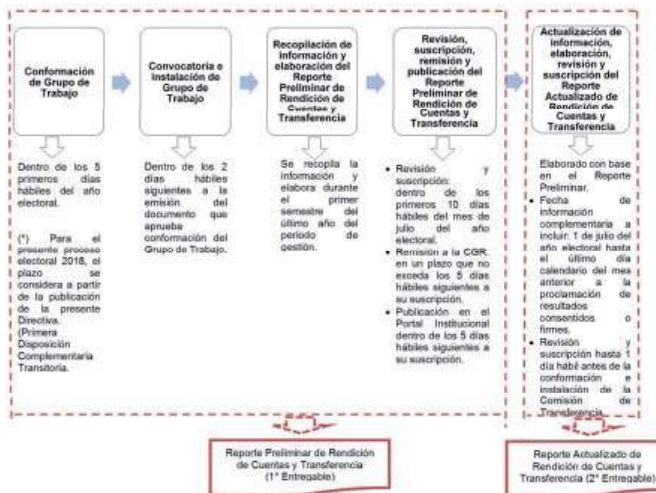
Conformación de Grupo de Trabajo

Dentro de los 5 primeros días hábiles del año electoral.

(*) Para el presente proceso electoral 2018, el plazo se considera a partir de la publicación de la presente Directiva. (Primera Disposición Complementaria Transitoria.

Convocatoria e instalación de Grupo de Trabajo

Dentro de los 2 días hábiles siguientes a la emisión del documento que aprueba conformación del Grupo de Trabajo.

Recopilación de información y elaboración del Reporte Preliminar de Rendición de Cuentas y Transferencia

Se recopila la información y elabora durante el primer semestre del último año del periodo de gestión.

Revisión, suscripción, remisión y publicación del Reporte Preliminar de Rendición de Cuentas y Transferencia

• Revisión y suscripción: dentro de los primeros 10 días hábiles del mes de julio del año electoral.
• Remisión a la CGR: en un plazo que no exceda los 5 días hábiles siguientes a su suscripción.
• Publicación en el Portal Institucional dentro de los 5 días hábiles siguientes a su suscripción.

Actualización de información, elaboración, revisión y suscripción del Reporte Actualizado de Rendición de Cuentas y Transferencia

Elaborado con base en el Reporte Preliminar.
• Fecha de información complementaria a incluir: 1 de julio del año electoral hasta el último día calendario del mes anterior a la proclamación de resultados consentidos o firmes.
• Revisión y suscripción hasta 1 día hábil antes de la conformación e instalación de la Comisión de Transferencia.

Reporte Preliminar de Rendición de Cuentas y Transferencia (1° Entregable)

Reporte Actualizado de Rendición de Cuentas y Transferencia (2° Entregable)